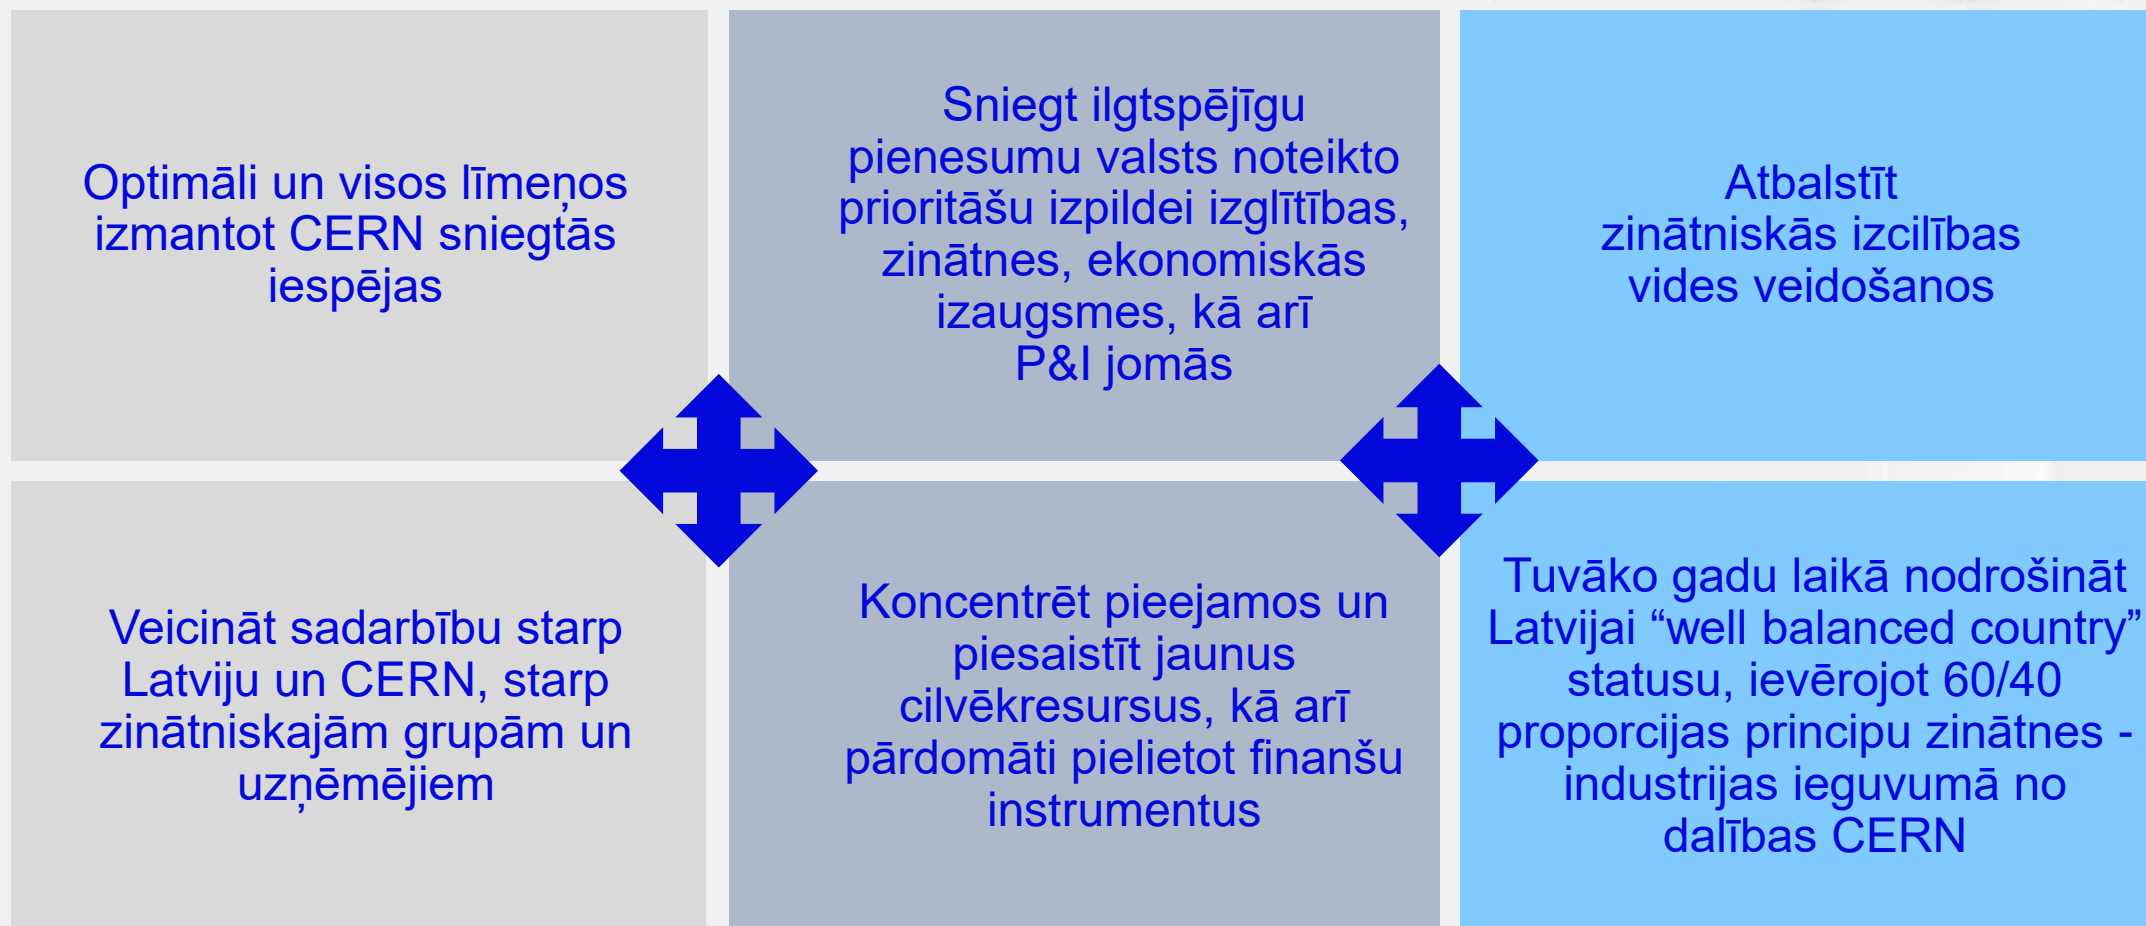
Optimāli un visos līmeņos izmantot CERN sniegtās iespējas

Sniegt ilgtspējīgu pienesumu valsts noteikto prioritāšu izpildei izglītības, zinātnes, ekonomiskās izaugsmes, kā arī P&I jomās

Atbalstīt zinātniskās izcilības vides veidošanos

Veicināt sadarbību starp Latviju un CERN, starp zinātniskajām grupām un uzņēmējiem

Koncentrēt pieejamos un piesaistīt jaunus cilvēkresursus, kā arī pārdomāti pielietot finanšu instrumentus

Tuvāko gadu laikā nodrošināt Latvijai “well balanced country” statusu, ievērojot 60/40 proporcijas principu zinātnes - industrijas ieguvumā no dalības CERN